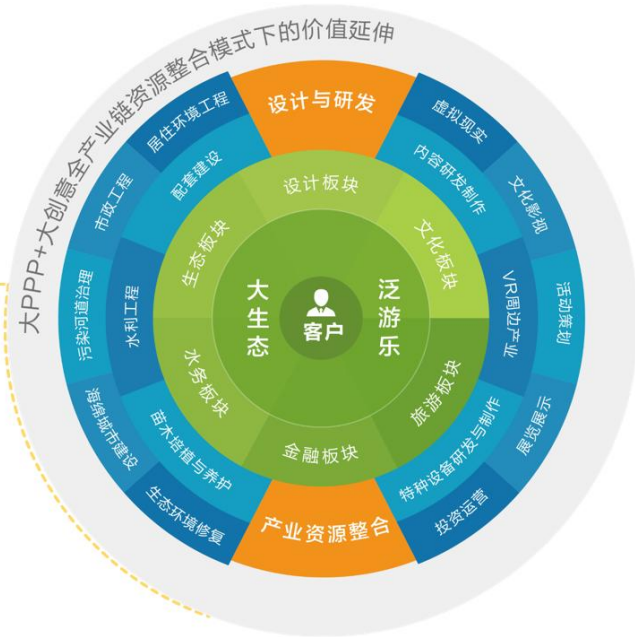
大PPP+大创意全产业链资源整合模式下的价值延伸

设计与研发

虚拟现实

文化影视

活动策划

展览展示

投资运营

产业资源整合

生态环境修复

海绵城市建设

污染河道治理

市政工程

居住环境工程

内容研发制作

VR周边产业

特种设备研发与制作

苗木培植与养护

水利工程

配套建设

设计板块

文化板块

旅游板块

金融板块

水务板块

生态板块

大生态

泛游乐

客户